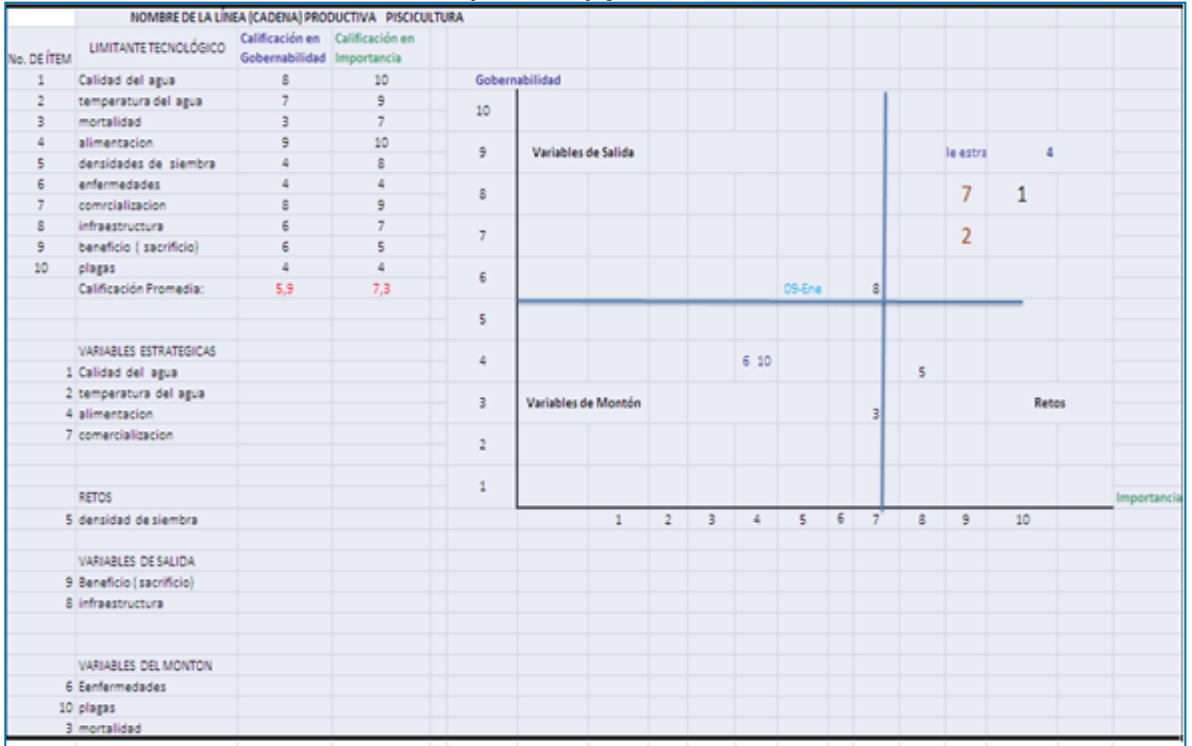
NOMBRE DE LA LÍNEA (CADENA) PRODUCTIVA PISCICULTURA

| No. DE ÍTEM | LIMITANTE TECNOLÓGICO | Calificación en Gobernabilidad | Calificación en Importancia |
|---|---|---|---|
| 1 | Calidad del agua | 8 | 10 |
| 2 | temperatura del agua | 7 | 9 |
| 3 | mortalidad | 3 | 7 |
| 4 | alimentacion | 9 | 10 |
| 5 | densidades de siembra | 4 | 8 |
| 6 | enfermedades | 4 | 4 |
| 7 | comrcializacion | 8 | 9 |
| 8 | infraestructura | 6 | 7 |
| 9 | beneficio ( sacrificio) | 6 | 5 |
| 10 | plagas | 4 | 4 |
| | Calificación Promedia: | 5,9 | 7,3 |

VARIABLES ESTRATEGICAS
1 Calidad del agua
2 temperatura del agua
4 alimentacion
7 comercializacion

RETOS
5 densidad de siembra

VARIABLES DE SALIDA
9 Beneficio (sacrificio)
8 infraestructura

VARIABLES DEL MONTON
6 Eenfermedades
10 plagas
3 mortalidad

Gobernabilidad
10
9 Variables de Salida
le estra 4
8
7 1
7
2
6
09-Ene 8
5
4
6 10
5
3 Variables de Montón
3
Retos
2
1
1 2 3 4 5 6 7 8 9 10
Importancia